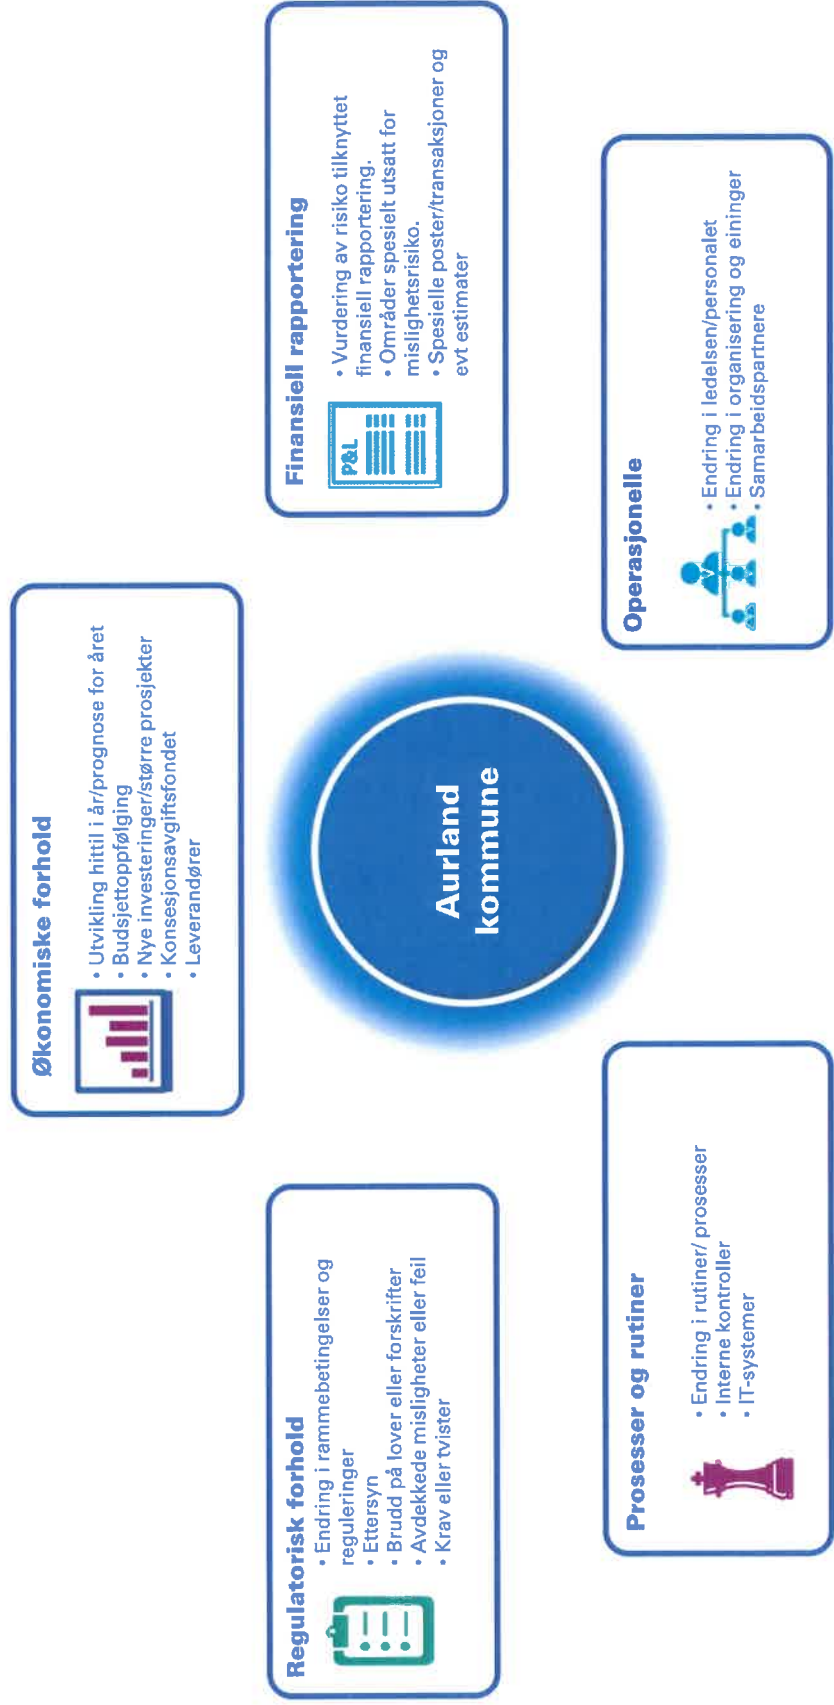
Finansiell rapportering

P&L

• Vurdering av risiko tilknyttet finansiell rapportering.
• Områder spesielt utsatt for mislighetsrisiko.
• Spesielle poster/transaksjoner og evt estimater

Operasjonelle

• Endring i ledelsen/personalet
• Endring i organisering og einingar
• Samarbeidspartnere

Økonomiske forhold

• Utvikling hittil i år/prognose for året
• Budsjettoppfølging
• Nye investeringer/større prosjekter
• Konsesjonsavgiftsfondet
• Leverandører

Aurland kommune

Regulatorisk forhold

• Endring i rammebetingelser og reguleringer
• Ettersyn
• Brudd på lover eller forskrifter
• Avdekkede misligheter eller feil
• Krav eller tvister

Prosesser og rutiner

• Endring i rutiner/ prosesser
• Interne kontroller
• IT-systemer